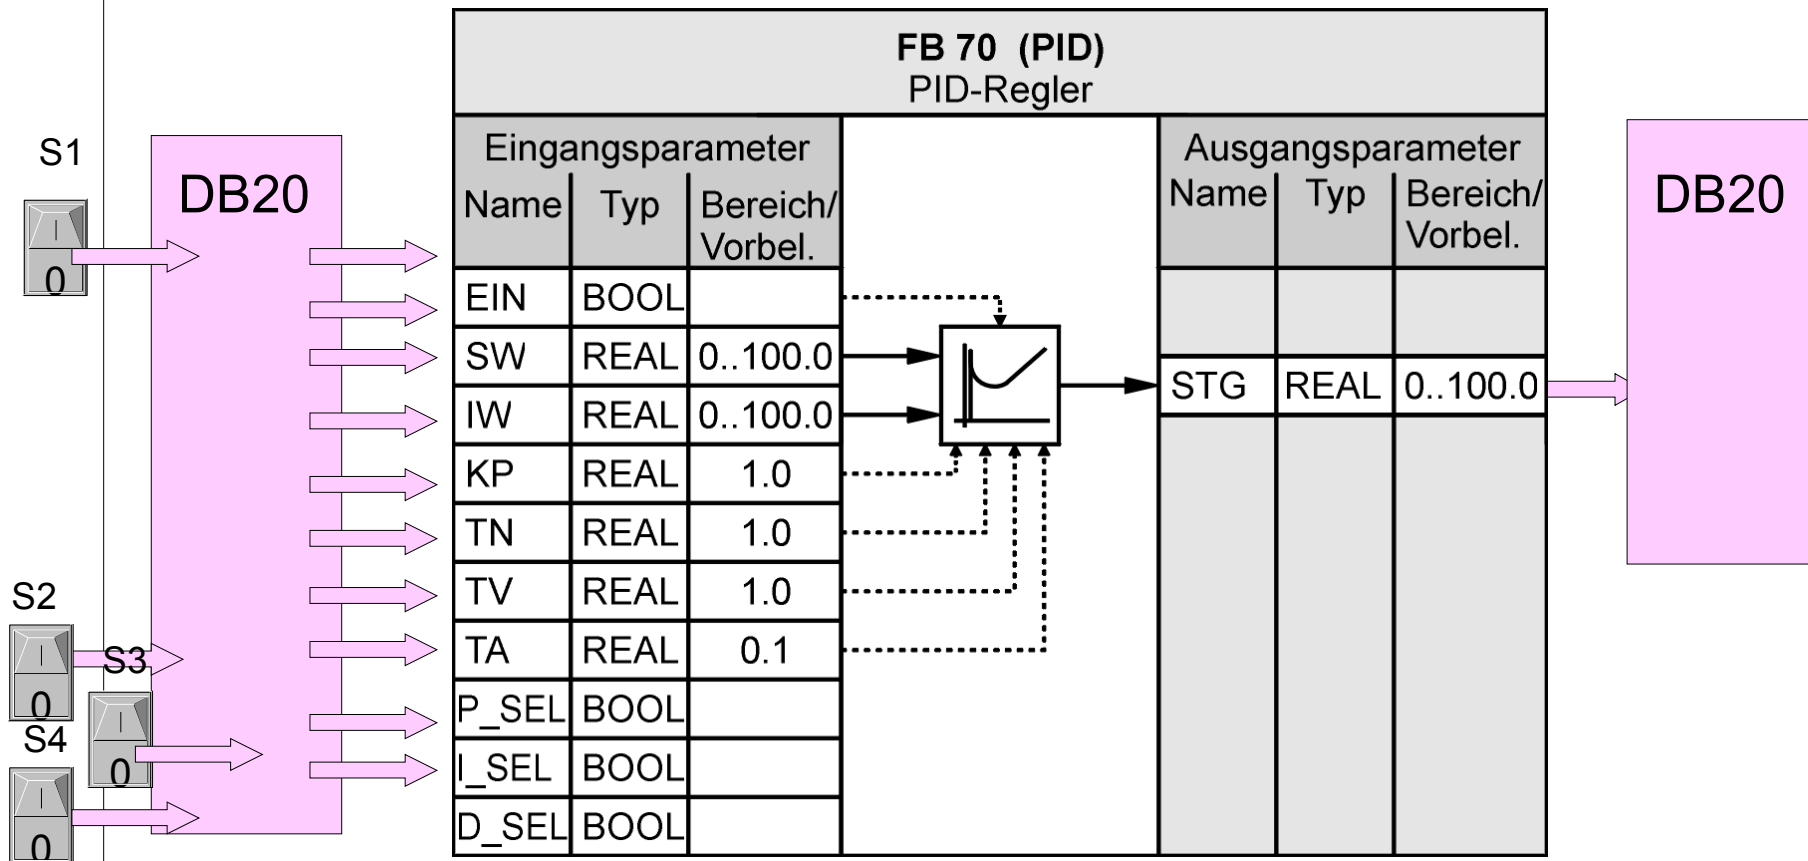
S1

I
0

DB20

S2

I
0

S3

I
0

S4

I
0

FB 70 (PID)
PID-Regler

Eingangsparameter

| Name | Typ | Bereich/ Vorbel. |
|---|---|---|
| EIN | BOOL | |
| SW | REAL | 0..100.0 |
| IW | REAL | 0..100.0 |
| KP | REAL | 1.0 |
| TN | REAL | 1.0 |
| TV | REAL | 1.0 |
| TA | REAL | 0.1 |
| P_SEL | BOOL | |
| I_SEL | BOOL | |
| D_SEL | BOOL | |

Ausgangsparameter

| Name | Typ | Bereich/ Vorbel. |
|---|---|---|
| STG | REAL | 0..100.0 |

DB20